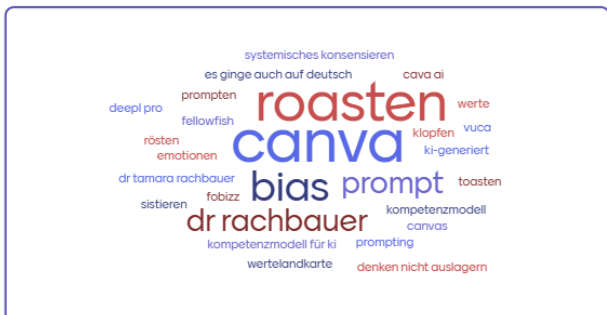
systemisches konsensieren
es ginge auch auf deutsch
cava ai
deepl pro
prompten
roasten
werte
fellowfish
vuca
rösten
canva
klopfen
emotionen
ki-generiert
dr tamara rachbauer
bias
prompt
toasten
fobizz
sistieren
kompetenzmodell
dr rachbauer
canvas
kompetenzmodell für ki
prompting
wertelandkarte
denken nicht auslagern